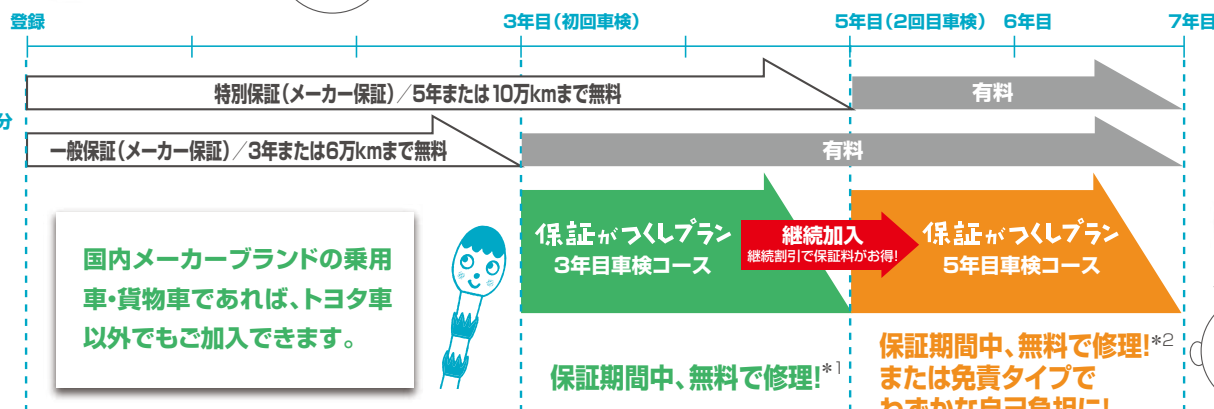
登録

3年目（初回車検）

5年目（2回目車検）

6年目

7年目

分

特別保証（メーカー保証）／5年または10万kmまで無料

有料

一般保証（メーカー保証）／3年または6万kmまで無料

有料

国内メーカーブランドの乗用車・貨物車であれば、トヨタ車以外でもご加入できます。

保証がつくしプラン
3年目車検コース

継続加入
継続割引で保証料がお得!

保証がつくしプラン
5年目車検コース

保証期間中、無料で修理!$^{*1}$

保証期間中、無料で修理!$^{*2}$
または免責タイプで
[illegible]